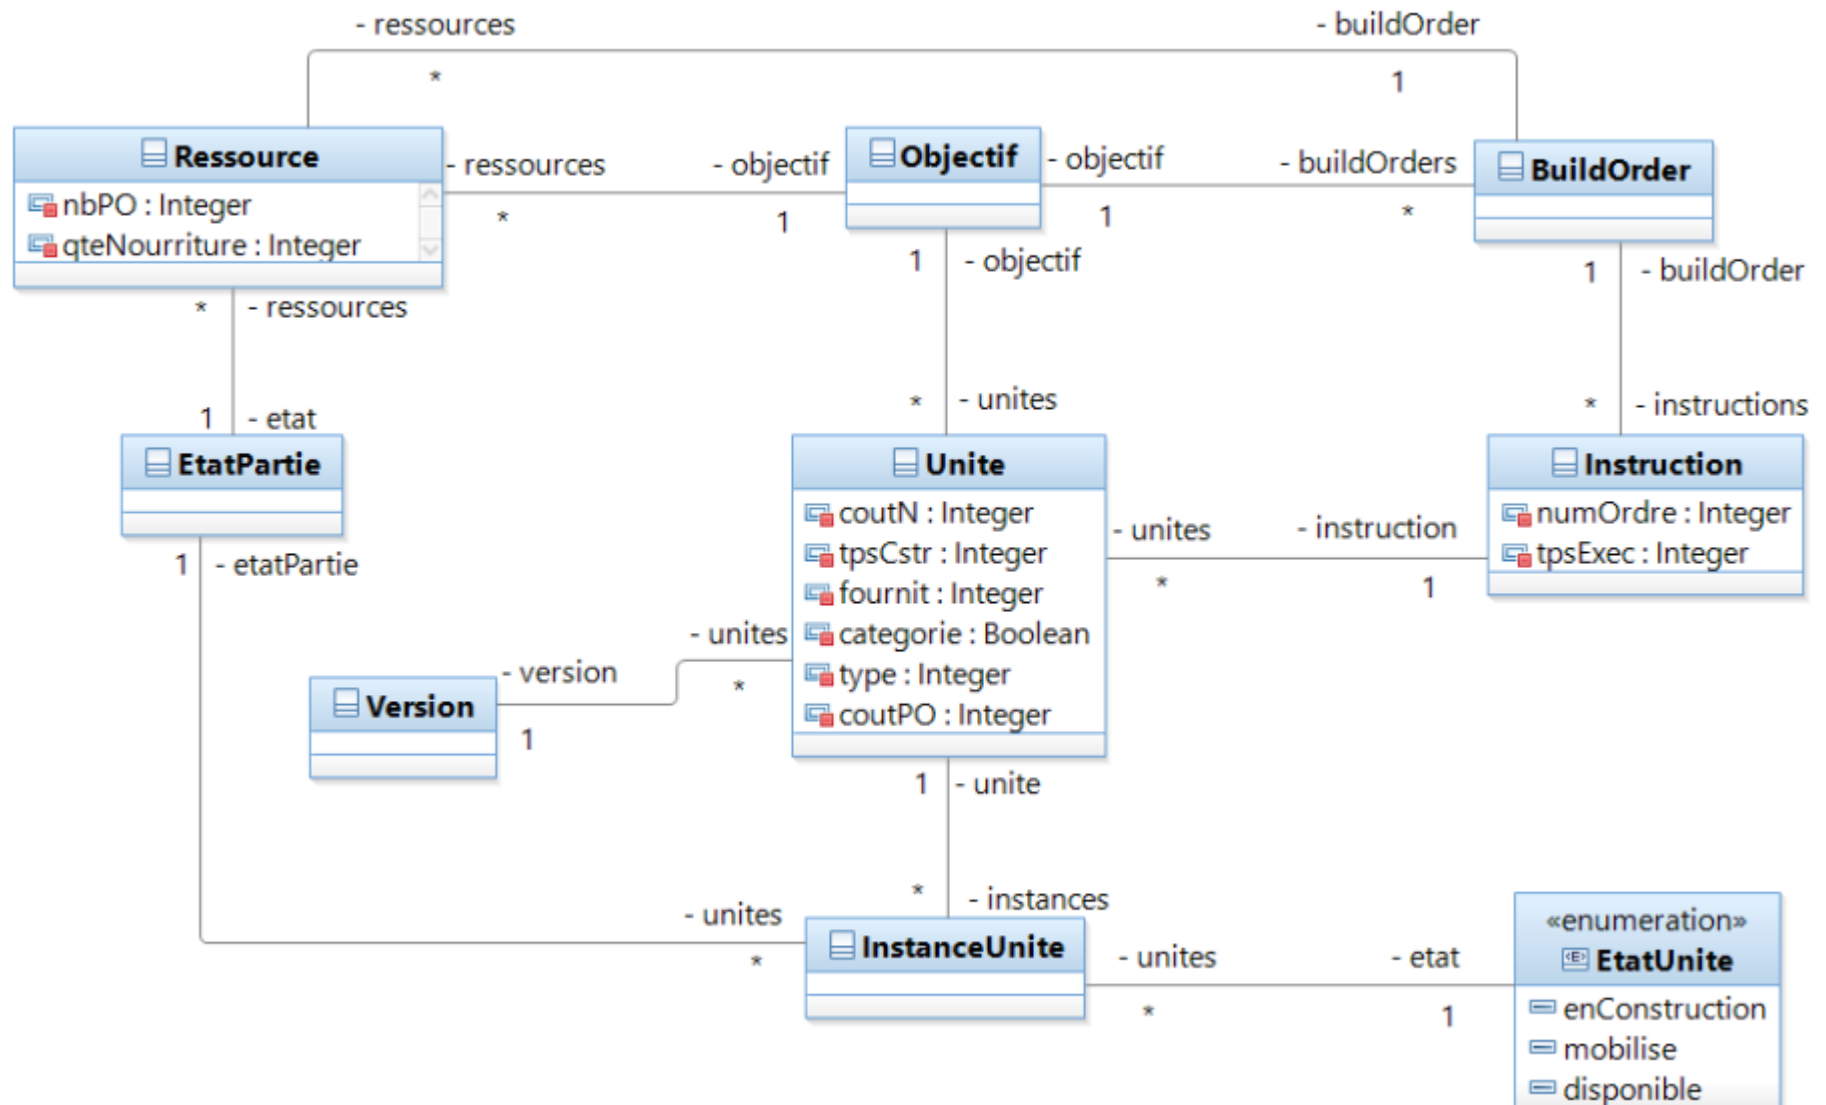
- ressources
- buildOrder
*
1
Ressource
nbPO : Integer
qteNourriture : Integer
- ressources
- objectif
Objectif
- objectif
- buildOrders
BuildOrder
*
1
1
*
1
- objectif
1
- buildOrder
*
- ressources
1
- etat
*
- unites
*
- instructions
EtatPartie
Unite
coutN : Integer
tpsCstr : Integer
fournit : Integer
categorie : Boolean
type : Integer
coutPO : Integer
- unites
- instruction
Instruction
numOrdre : Integer
tpsExec : Integer
*
1
1
- etatPartie
- unites
- version
*
Version
1
1
- unite
*
- instances
- unites
*
InstanceUnite
- unites
- etat
«enumeration»
EtatUnite
*
1
enConstruction
mobilise
disponible